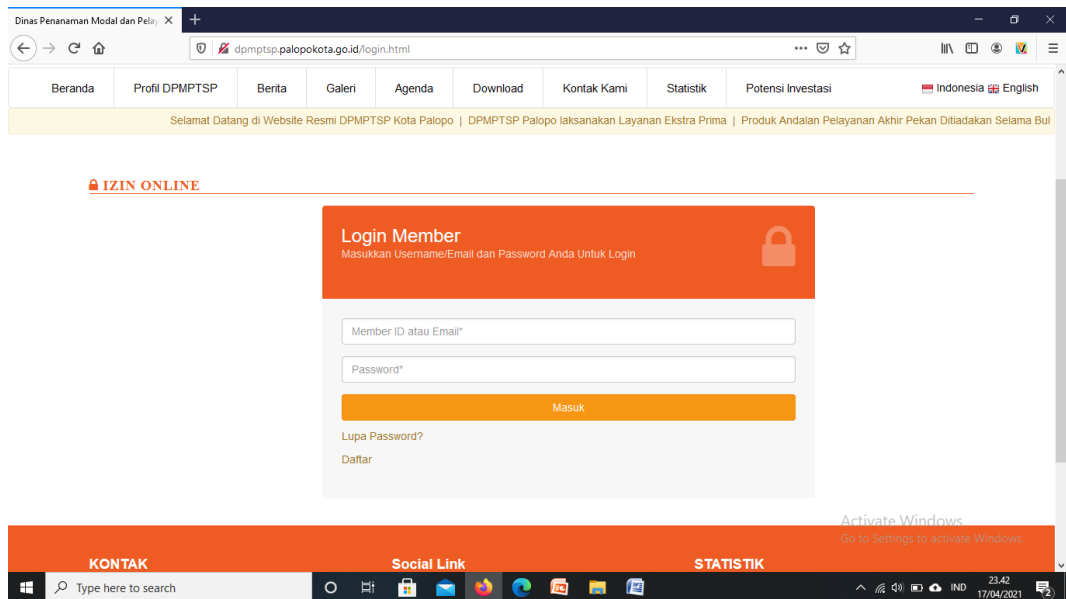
Dinas Penanaman Modal dan Pelay ×

dpmptsp.palopokota.go.id/login.html

Beranda | Profil DPMPTSP | Berita | Galeri | Agenda | Download | Kontak Kami | Statistik | Potensi Investasi | Indonesia English

Selamat Datang di Website Resmi DPMPTSP Kota Palopo | DPMPTSP Palopo laksanakan Layanan Ekstra Prima | Produk Andalan Pelayanan Akhir Pekan Ditiadakan Selama Bul

IZIN ONLINE

Login Member
Masukkan Username/Email dan Password Anda Untuk Login

Member ID atau Email*

Password*

Masuk

Lupa Password?

Daftar

Activate Windows
Go to Settings to activate Windows.

KONTAK

Social Link

STATISTIK

Type here to search

IND

23.42
17/04/2021